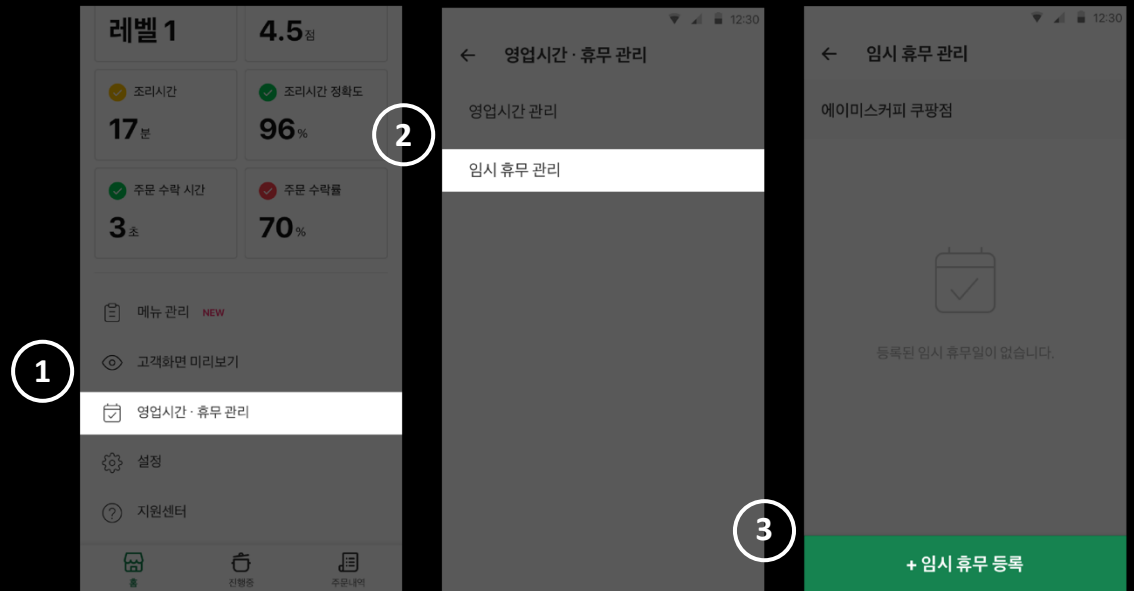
레벨 1

4.5점

조리시간
17분

조리시간 정확도
96%

주문 수락 시간
3초

주문 수락률
70%

메뉴 관리 NEW

1

고객화면 미리보기

영업시간 · 휴무 관리

설정

지원센터

홈

진행중

주문내역

12:30

← 영업시간 · 휴무 관리

영업시간 관리

2

임시 휴무 관리

12:30

← 임시 휴무 관리

에이미스커피 쿠팡점

등록된 임시 휴무일이 없습니다.

3

+ 임시 휴무 등록